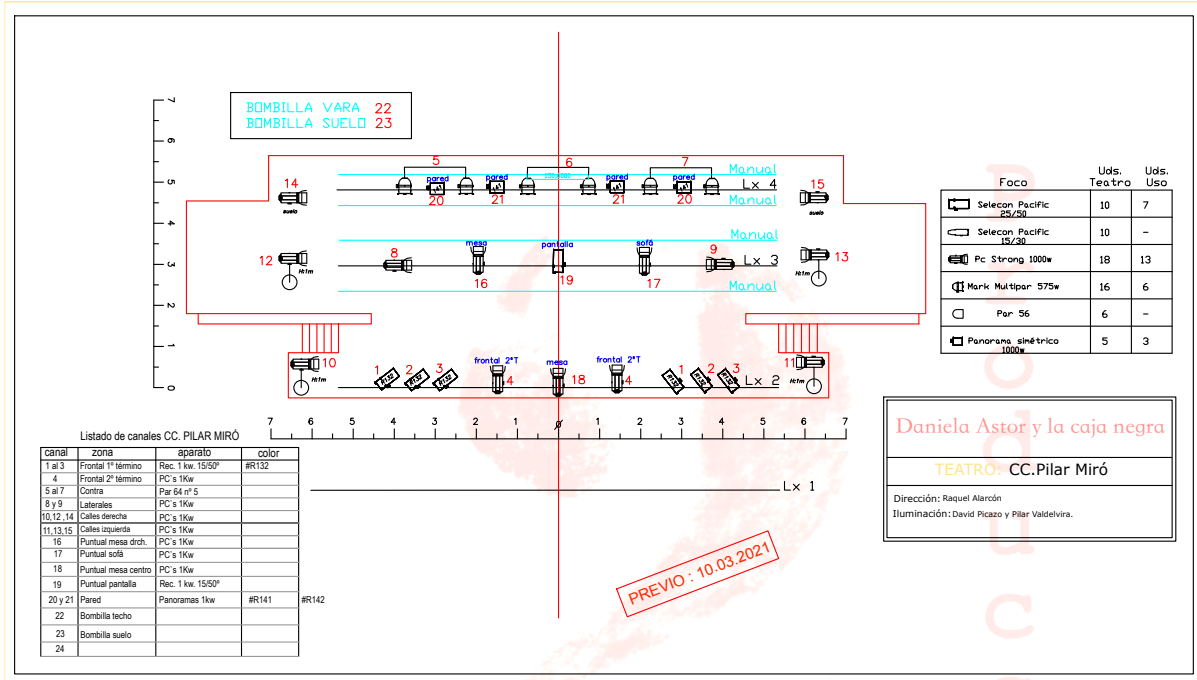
BOMBILLA VARA 22
BOMBILLA SUELO 23

7
6
5
4
3
2
1
0

5 6 7
Manual
pared pared pared pared
14 15
suelo suelo
20 21 21 20
Lx 4
Manual
Manual
mesa pantalla sofá
8 9
12 13
fcfm fcfm
16 19 17
Lx 3
Manual

10 11
1 2 3 frontal 2°T mesa frontal 2°T 1 2 3
fcfm fcfm
4 18 4
Lx 2

7 6 5 4 3 2 1 ø 1 2 3 4 5 6 7

Lx 1

| Foco | Uds. Teatro | Uds. Uso |
|---|---|---|
| Selecon Pacific 25/50 | 10 | 7 |
| Selecon Pacific 15/30 | 10 | – |
| Pc Strong 1000w | 18 | 13 |
| Mark Multipar 575w | 16 | 6 |
| Par 56 | 6 | – |
| Panorama simétrico 1000w | 5 | 3 |

Daniela Astor y la caja negra

TEATRO: CC.Pilar Miró

Dirección: Raquel Alarcón
Iluminación: David Picazo y Pilar Valdelvira.

Listado de canales CC. PILAR MIRÓ

| canal | zona | aparato | color |
|---|---|---|---|
| 1 al 3 | Frontal 1º término | Rec. 1 kw. 15/50º | #R132 |
| 4 | Frontal 2º término | PC´s 1Kw | |
| 5 al 7 | Contra | Par 64 nº 5 | |
| 8 y 9 | Laterales | PC´s 1Kw | |
| 10,12 ,14 | Calles derecha | PC´s 1Kw | |
| 11,13,15 | Calles izquierda | PC´s 1Kw | |
| 16 | Puntual mesa drch. | PC´s 1Kw | |
| 17 | Puntual sofá | PC´s 1Kw | |
| 18 | Puntual mesa centro | PC´s 1Kw | |
| 19 | Puntual pantalla | Rec. 1 kw. 15/50º | |
| 20 y 21 | Pared | Panoramas 1kw | #R141 #R142 |
| 22 | Bombilla techo | | |
| 23 | Bombilla suelo | | |
| 24 | | | |

PREVIO : 10.03.2021